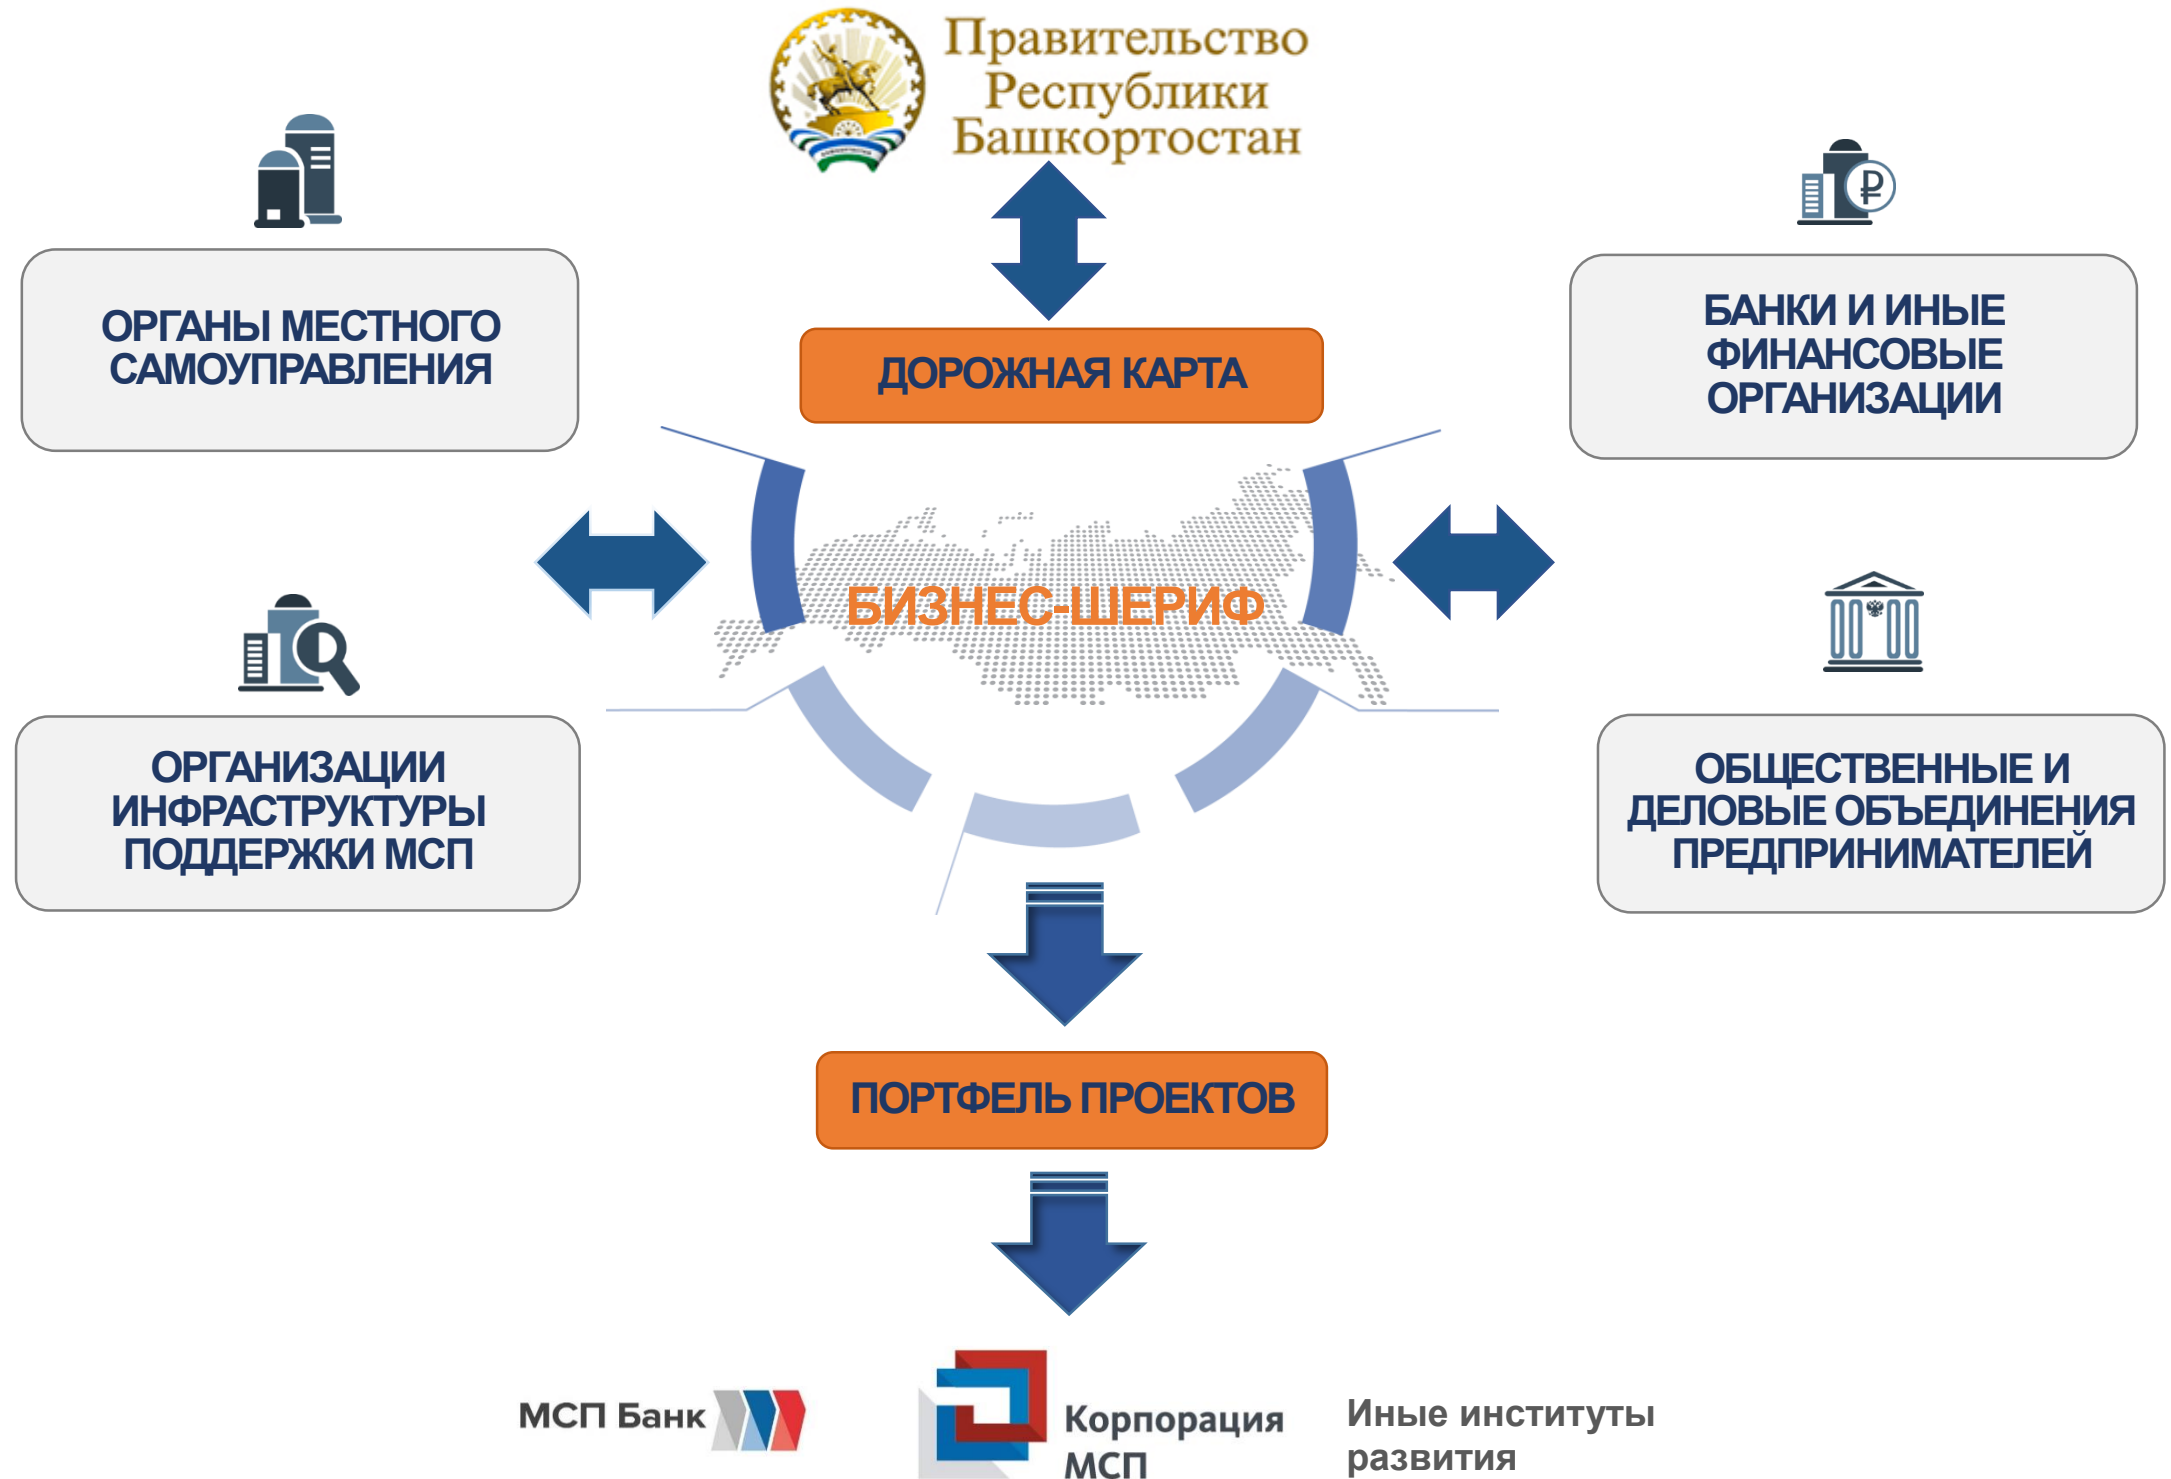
Правительство Республики Башкортостан

ОРГАНЫ МЕСТНОГО САМОУПРАВЛЕНИЯ

ДОРОЖНАЯ КАРТА

БАНКИ И ИНЫЕ ФИНАНСОВЫЕ ОРГАНИЗАЦИИ

БИЗНЕС-ШЕРИФ

ОРГАНИЗАЦИИ ИНФРАСТРУКТУРЫ ПОДДЕРЖКИ МСП

ОБЩЕСТВЕННЫЕ И ДЕЛОВЫЕ ОБЪЕДИНЕНИЯ ПРЕДПРИНИМАТЕЛЕЙ

ПОРТФЕЛЬ ПРОЕКТОВ

МСП Банк

Корпорация МСП

Иные институты развития